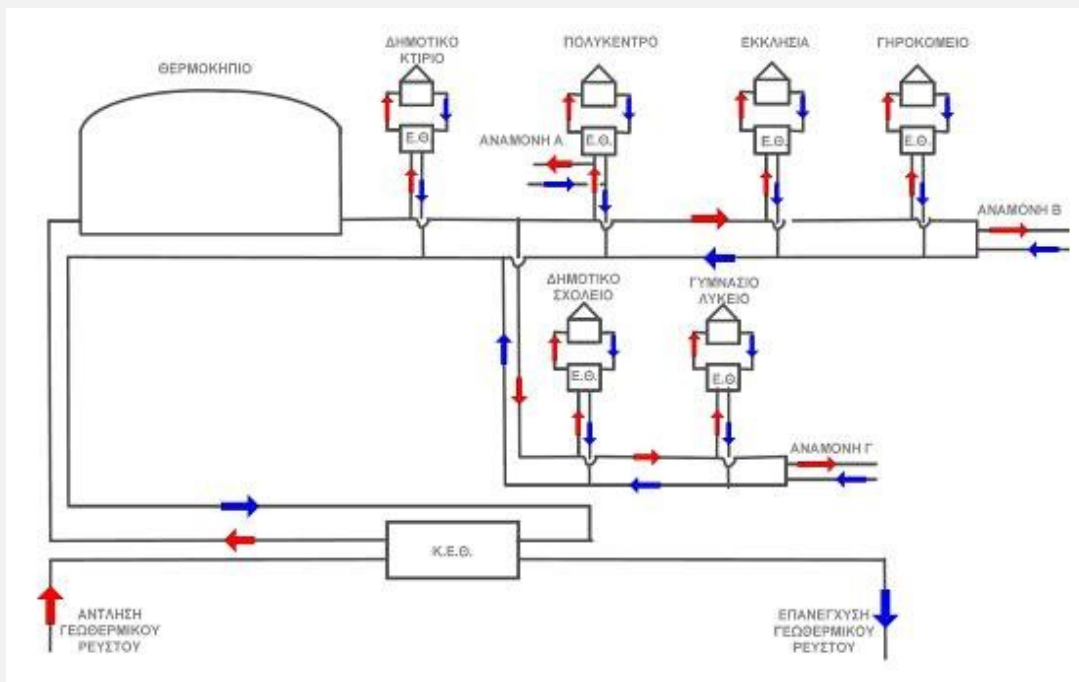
ΘΕΡΜΟΚΗΠΙΟ

ΔΗΜΟΤΙΚΟ ΚΤΙΡΙΟ

Ε.Θ.

ΠΟΛΥΚΕΝΤΡΟ

Ε.Θ.

ΑΝΑΜΟΝΗ Α

ΕΚΚΛΗΣΙΑ

Ε.Θ.

ΓΗΡΟΚΟΜΕΙΟ

Ε.Θ.

ΑΝΑΜΟΝΗ Β

ΔΗΜΟΤΙΚΟ ΣΧΟΛΕΙΟ

Ε.Θ.

ΓΥΜΝΑΣΙΟ ΛΥΚΕΙΟ

Ε.Θ

ΑΝΑΜΟΝΗ Γ

Κ.Ε.Θ.

ΑΝΤΛΗΣΗ ΓΕΩΘΕΡΜΙΚΟΥ ΡΕΥΣΤΟΥ

ΕΠΑΝΕΓΧΥΣΗ ΓΕΩΘΕΡΜΙΚΟΥ ΡΕΥΣΤΟΥ